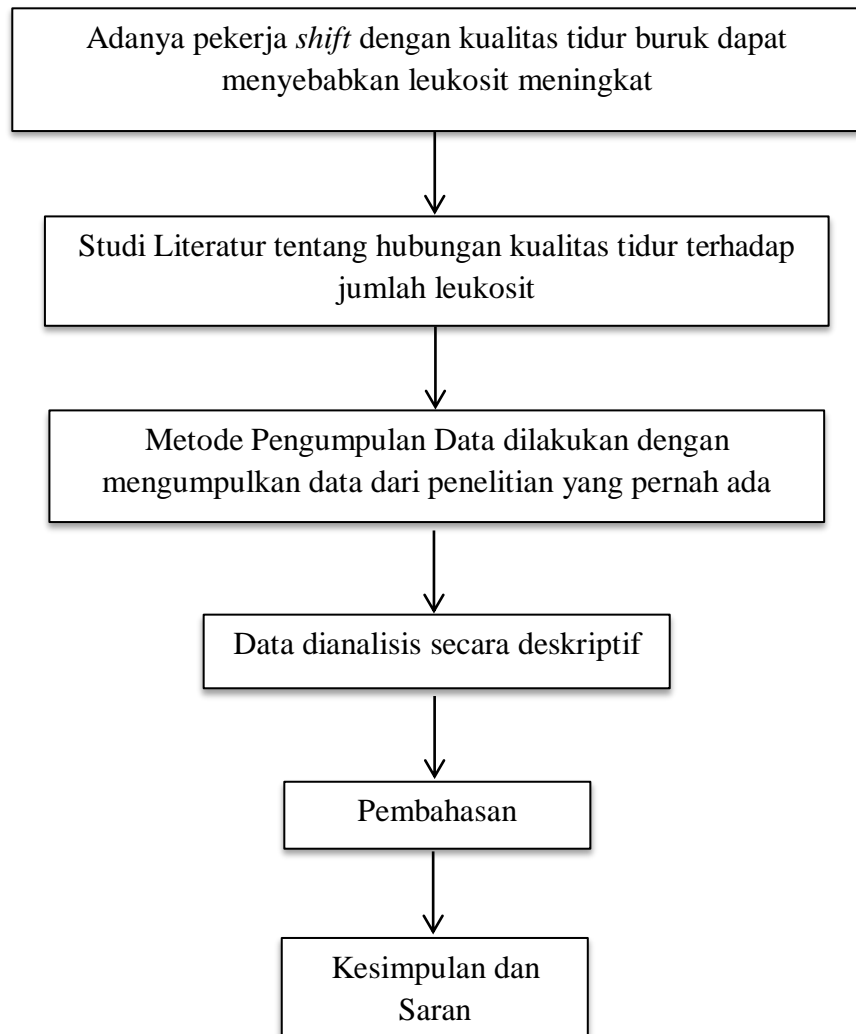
Adanya pekerja *shift* dengan kualitas tidur buruk dapat menyebabkan leukosit meningkat

Studi Literatur tentang hubungan kualitas tidur terhadap jumlah leukosit

Metode Pengumpulan Data dilakukan dengan mengumpulkan data dari penelitian yang pernah ada

Data dianalisis secara deskriptif

Pembahasan

Kesimpulan dan Saran